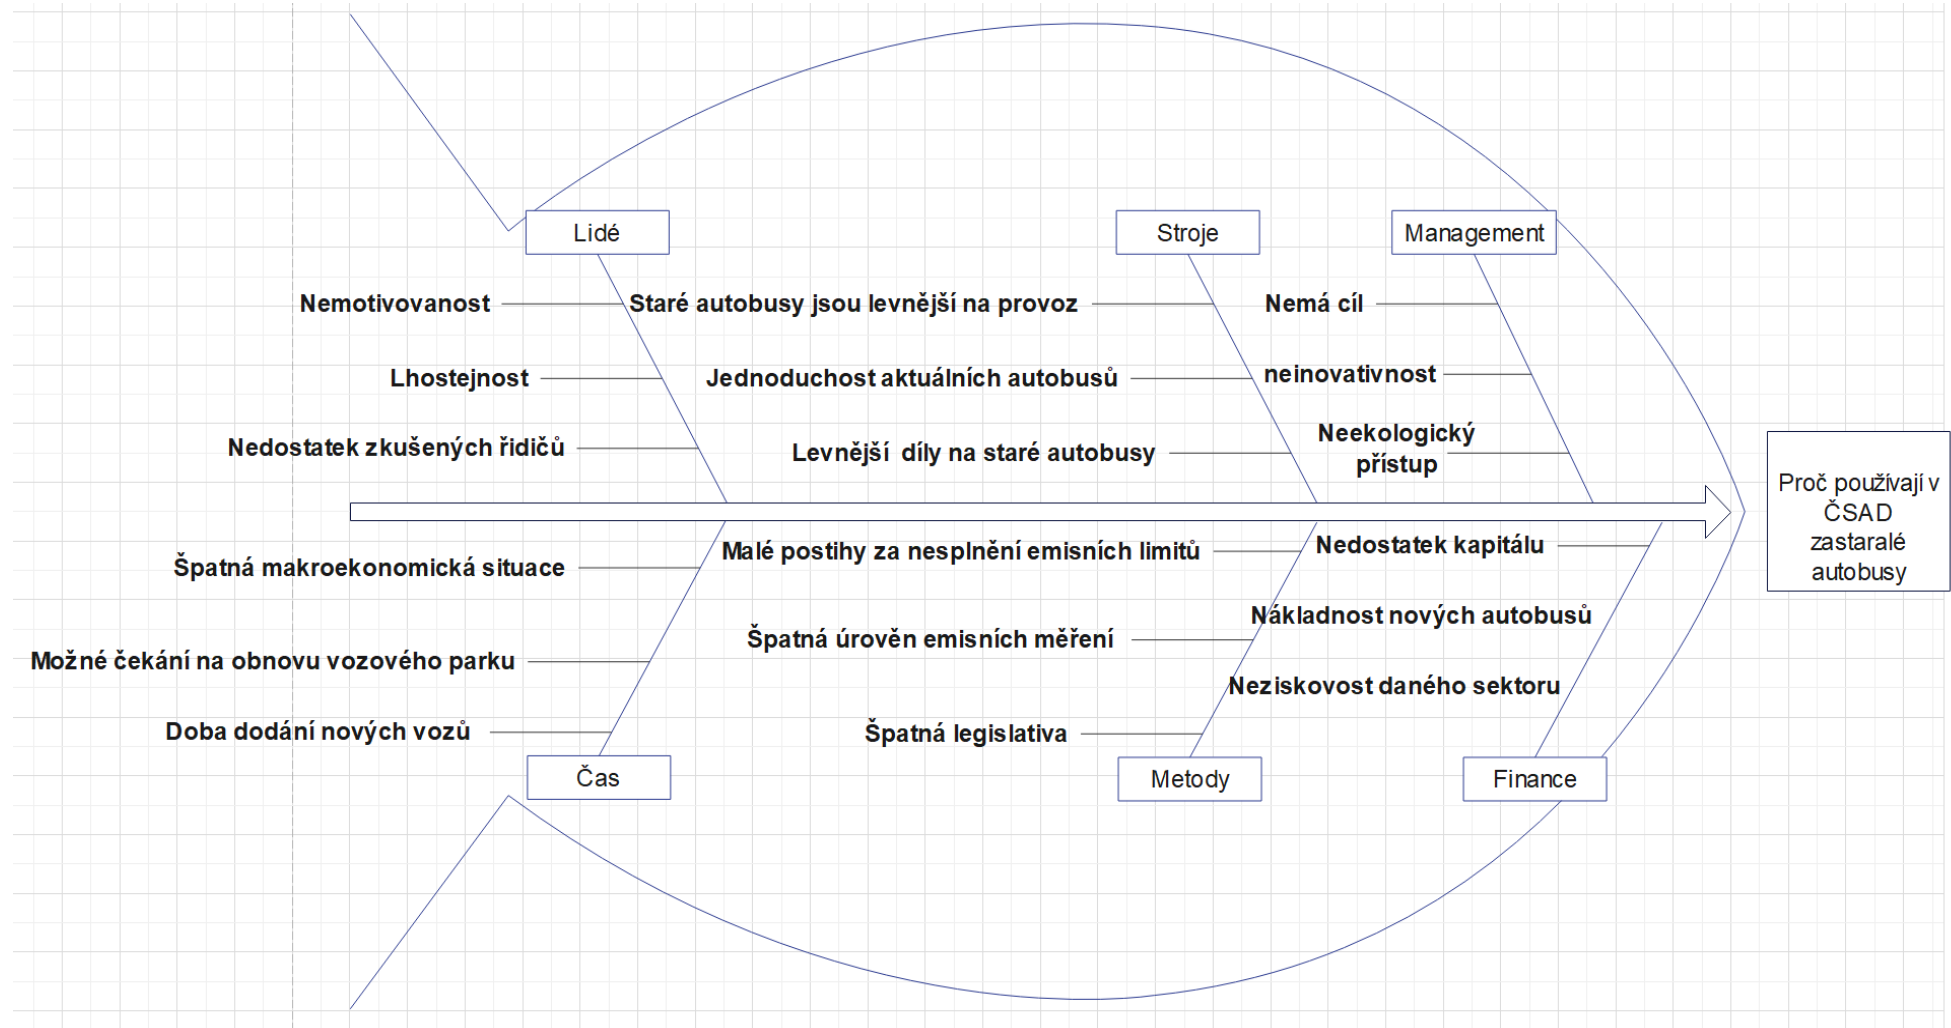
Lidé

Stroje

Management

Nemotivovanost

Staré autobusy jsou levnější na provoz

Nemá cíl

Lhostejnost

Jednoduchost aktuálních autobusů

neinovativnost

Nedostatek zkušených řidičů

Levnější  díly na staré autobusy

Neekologický přístup

Proč používají v ČSAD zastaralé autobusy

Špatná makroekonomická situace

Malé postihy za nesplnění emisních limitů

Nedostatek kapitálu

Nákladnost nových autobusů

Možné čekání na obnovu vozového parku

Špatná úroveň emisních měření

Neziskovost daného sektoru

Doba dodání nových vozů

Špatná legislativa

Čas

Metody

Finance